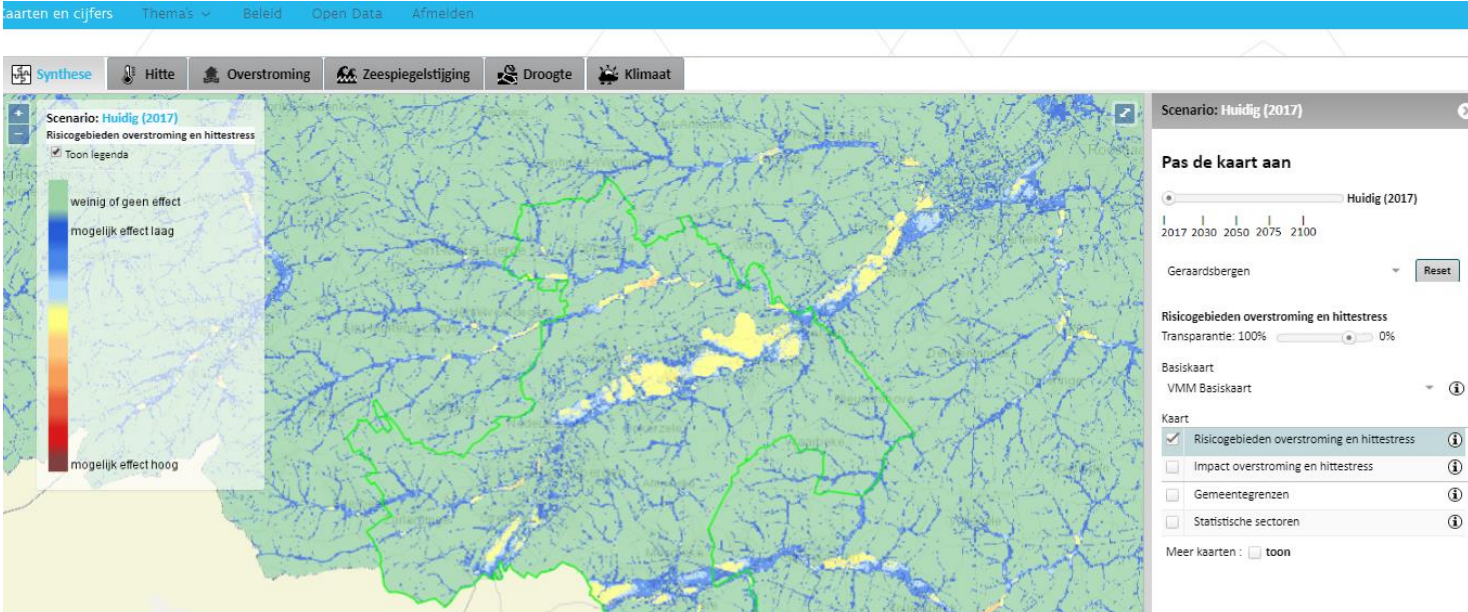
Kaarten en cijfers Thema's Beleid Open Data Afmelden

Synthese Hitte Overstroming Zeespiegelstijging Droogte Klimaat

+
−

Scenario: Huidig (2017)
Risicogebieden overstroming en hittestress
Toon legenda

weinig of geen effect
mogelijk effect laag
mogelijk effect hoog

Scenario: Huidig (2017)

Pas de kaart aan

Huidig (2017)

2017 2030 2050 2075 2100

Geraardsbergen
Reset

Risicogebieden overstroming en hittestress
Transparantie: 100% 0%

Basiskaart
VMM Basiskaart

Kaart
Risicogebieden overstroming en hittestress
Impact overstroming en hittestress
Gemeentegrenzen
Statistische sectoren

Meer kaarten : toon